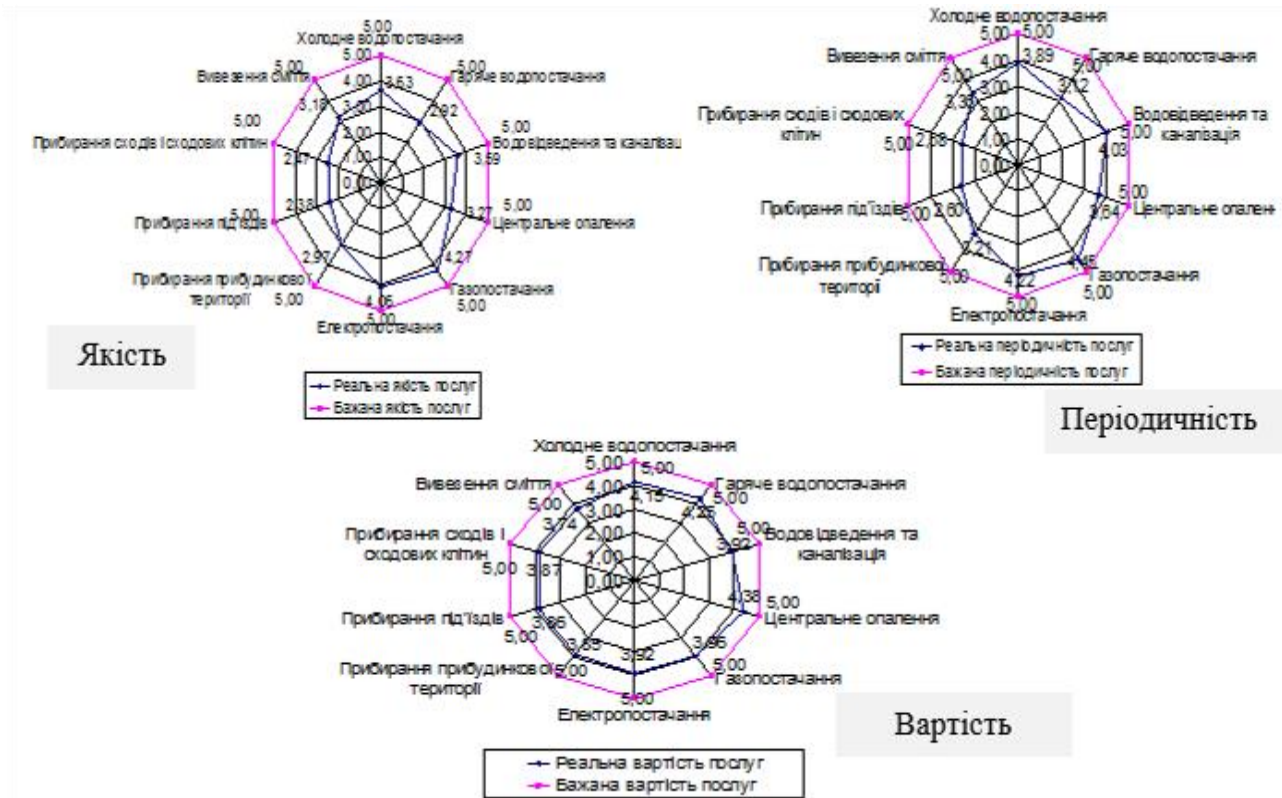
5,00
Холодне водопостачання
5,00
4,00
3,63
5,00
Гаряче водопостачання
Вивезення сміття
3,00
3,18
2,92
5,00
2,00
Водовідведення та каналізац
5,00
Прибирання сходів і сходових клітин
1,00
2,47
3,59
0,00
5,00
Центральне опалення
3,27
Прибирання під'їздів
5,00
2,38
4,27
2,97
Газопостачання
Прибирання прибудинкової території
5,00
5,00
4,06
5,00
Електропостачання

Якість

Реальна якість послуг
Бажана якість послуг

Холодне водопостачання
5,00
5,00
3,89
Гаряче водопостачання
Вивезення сміття
4,00
5,00
5,00
3,00
3,12
3,38
2,00
Водовідведення та каналізація
Прибирання сходів і сходових клітин
1,00
5,00
2,38
5,00
0,00
4,03
5,00
Центральне опален
Прибирання під'їздів
5,00
2,60
3,64
3,21
4,45
Газопостачання
Прибирання прибудинкової території
5,00
4,22
5,00
5,00
Електропостачання

Реальна періодичність послуг
Бажана періодичність послуг

Періодичність

Холодне водопостачання
5,00
5,00
4,00
Гаряче водопостачання
Вивезення сміття
4,15
5,00
3,00
4,25
5,00
3,74
2,00
5,00
Водовідведення та каналізація
Прибирання сходів і сходових клітин
3,92
1,00
5,00
3,87
0,00
4,38
5,00
Центральне опалення
Прибирання під'їздів
3,86
5,00
3,85
3,86
5,00
Прибирання прибудинкової території
5,00
3,92
Газопостачання
5,00
Електропостачання

Вартість

Реальна вартість послуг
Бажана вартість послуг